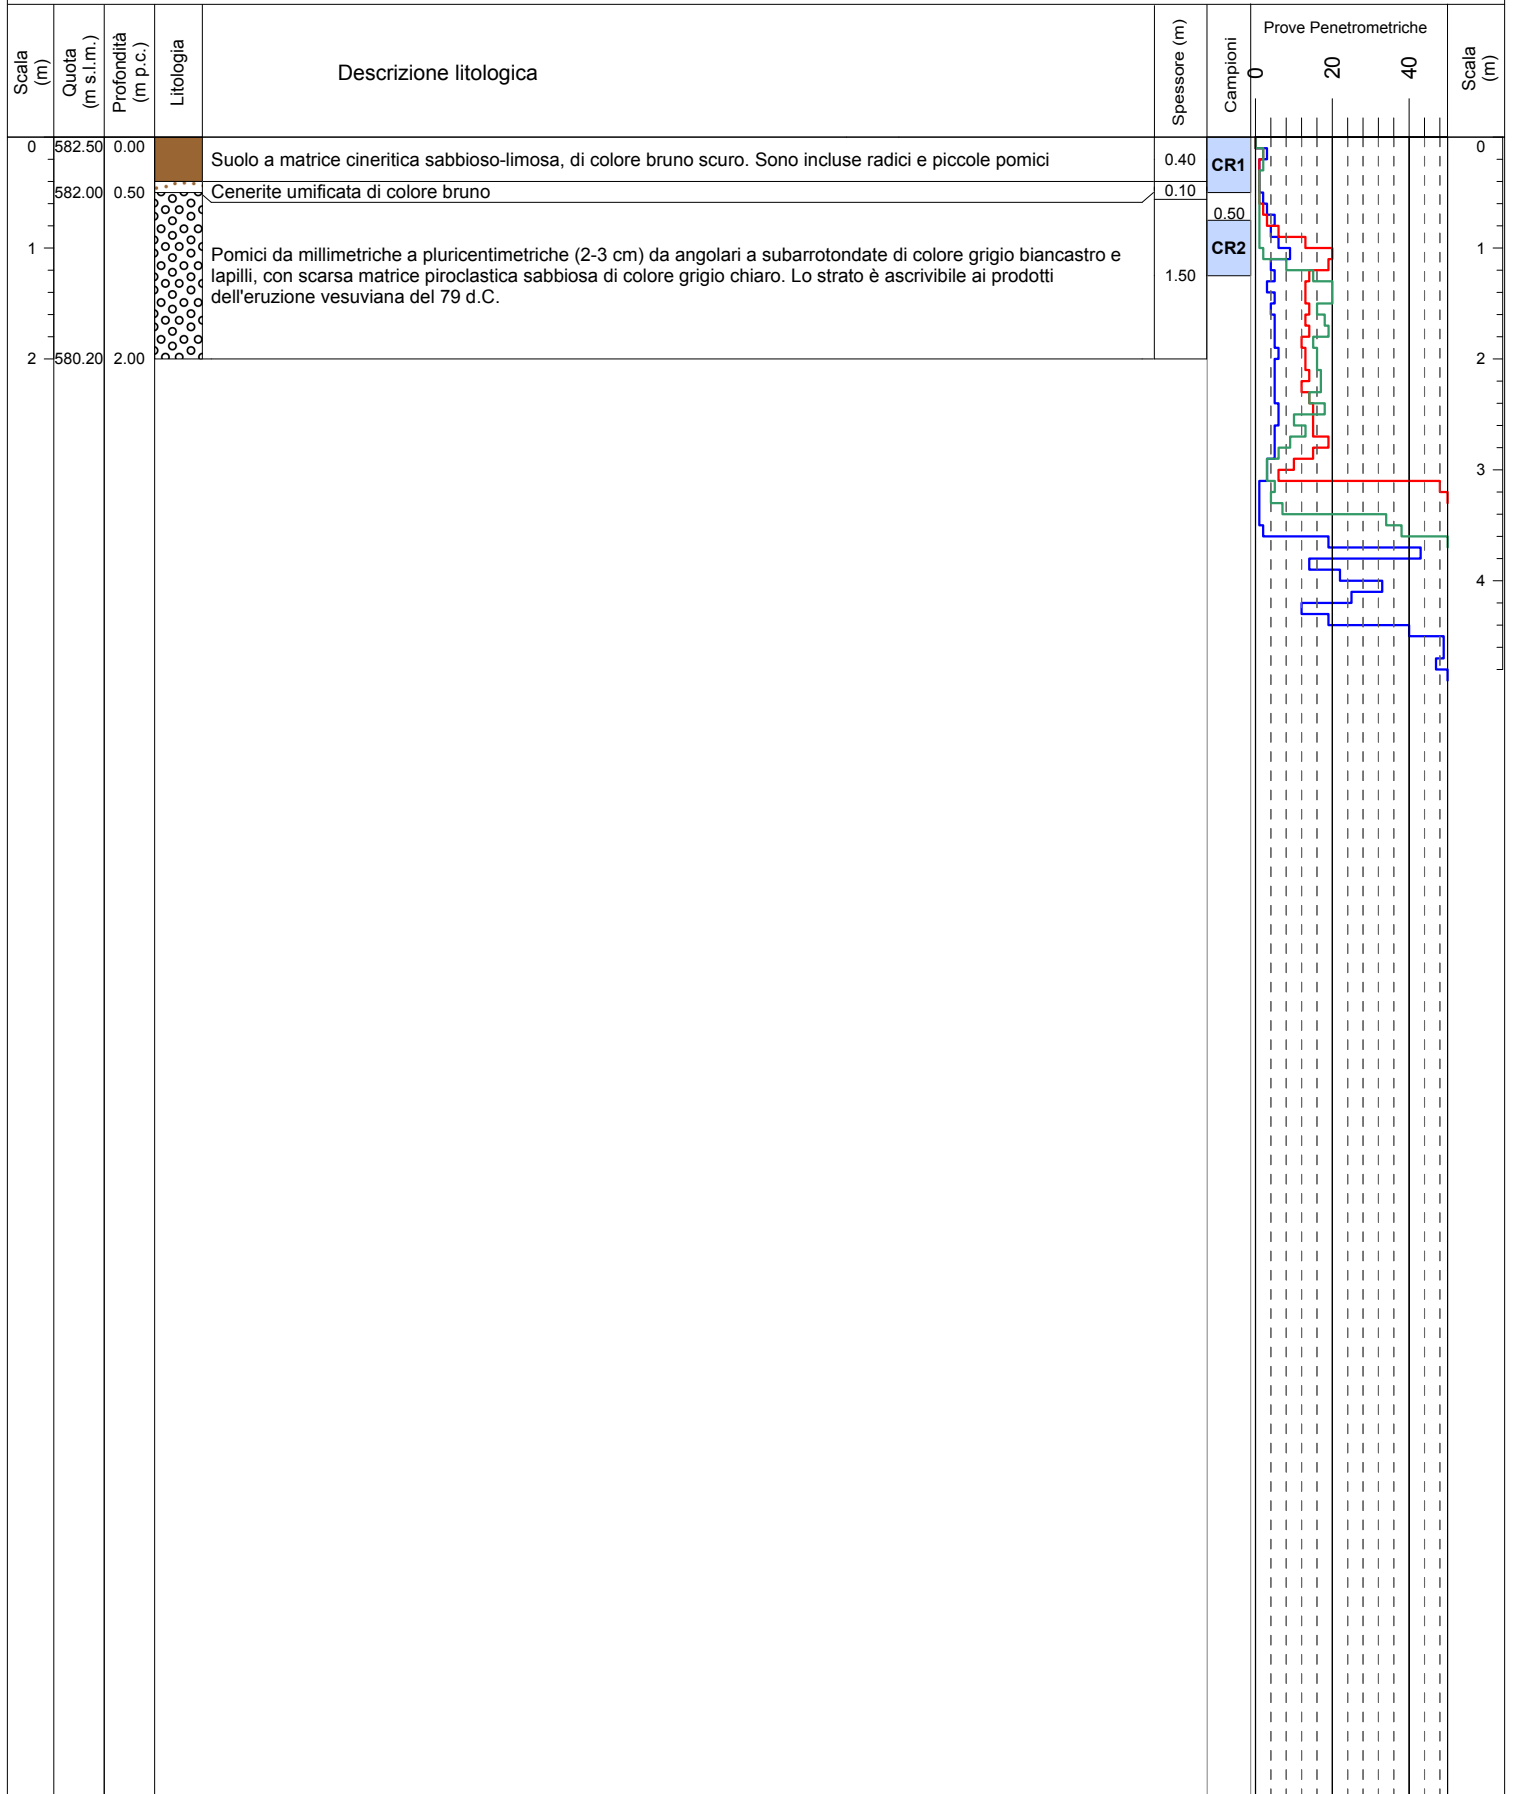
| Scala (m) | Quota (m s.l.m.) | Profondità (m p.c.) | Litologia | Descrizione litologica | Spessore (m) | Campioni | Prove Penetrometriche 0 20 40 | Scala (m) |
|---|---|---|---|---|---|---|---|---|
| 0 | 582.50 | 0.00 | | Suolo a matrice cineritica sabbioso-limosa, di colore bruno scuro. Sono incluse radici e piccole pomici | 0.40 | CR1 | | 0 |
| | 582.00 | 0.50 | | Cenerite umificata di colore bruno | 0.10 | 0.50 | | |
| 1 | | | | Pomici da millimetriche a pluricentimetriche (2-3 cm) da angolari a subarrotondate di colore grigio biancastro e lapilli, con scarsa matrice piroclastica sabbiosa di colore grigio chiaro. Lo strato è ascrivibile ai prodotti dell'eruzione vesuviana del 79 d.C. | 1.50 | CR2 | | 1 |
| 2 | 580.20 | 2.00 | | | | | | 2 |
| | | | | | | | | 3 |
| | | | | | | | | 4 |